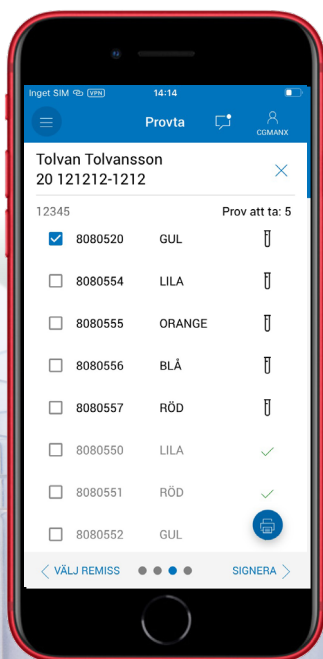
Inget SIM VPN 14:14

Provta CGMANX

Tolvan Tolvansson
20 121212-1212

12345 Prov att ta: 5

| | | |
|---|---|---|
| 8080520 | GUL | |
| 8080554 | LILA | |
| 8080555 | ORANGE | |
| 8080556 | BLÅ | |
| 8080557 | RÖD | |
| 8080550 | LILA | |
| 8080551 | RÖD | |
| 8080552 | GUL | |

VÄLJ REMISS SIGNERA